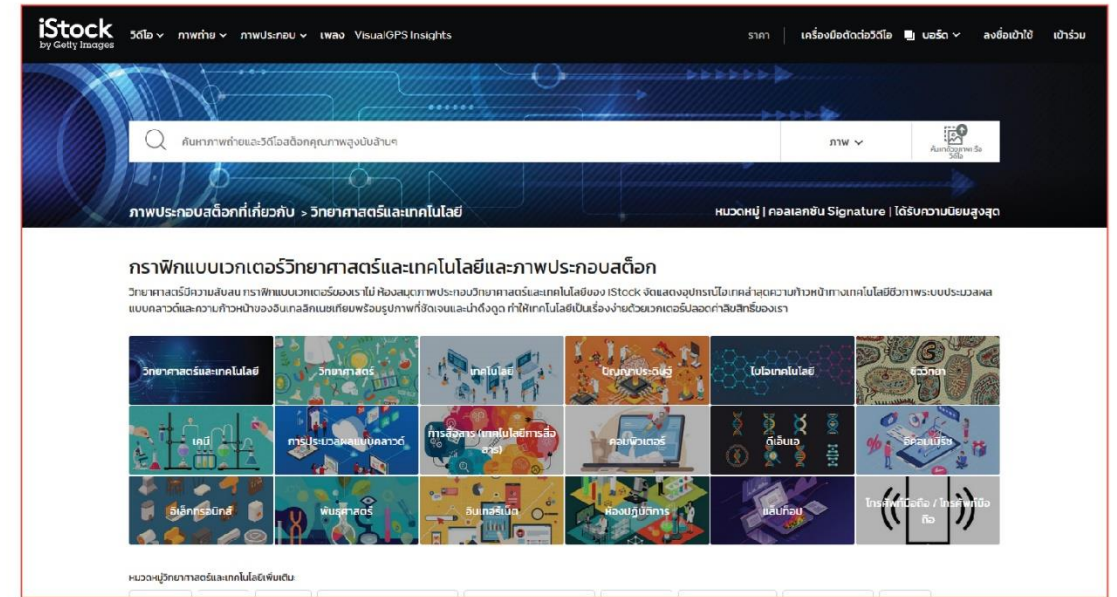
iStock by Getty Images

วิดีโอ ภาพถ่าย ภาพประกอบ เพลง VisualGPS Insights

ราคา | เครื่องมือตัดต่อวิดีโอ บอร์ด ลงชื่อเข้าใช้ เข้าร่วม

ค้นหาภาพถ่ายและวิดีโอสต็อกคุณภาพสูงนับล้านๆ

ภาพ

ค้นหาด้วยภาพหรือวิดีโอ

ภาพประกอบสต็อกที่เกี่ยวกับ > วิทยาศาสตร์และเทคโนโลยี

หมวดหมู่ | คอลเลกชัน Signature | ได้รับความนิยมสูงสุด

กราฟิกแบบเวกเตอร์วิทยาศาสตร์และเทคโนโลยีและภาพประกอบสต็อก

วิทยาศาสตร์มีความสับสน กราฟิกแบบเวกเตอร์ของเราไม่ ห้องสมุดภาพประกอบวิทยาศาสตร์และเทคโนโลยีของ iStock จัดแสดงอุปกรณ์ไฮเทคล่าสุดความก้าวหน้าทางเทคโนโลยีชีวภาพระบบประมวลผลแบบคลาวด์และความก้าวหน้าของอินเทอร์เน็ตเทียมพร้อมรูปภาพที่ชัดเจนและน่าดึงดูด ทำให้เทคโนโลยีเป็นเรื่องง่ายด้วยเวกเตอร์ปลอดค่าลิขสิทธิ์ของเรา

วิทยาศาสตร์และเทคโนโลยี
วิทยาศาสตร์
เทคโนโลยี
ปัญญาประดิษฐ์
ไบโอเทคโนโลยี
ชีววิทยา
เคมี
การประมวลผลแบบคลาวด์
การสื่อสาร (เทคโนโลยีการสื่อสาร)
คอมพิวเตอร์
ดีเอ็นเอ
อีคอมเมิร์ซ
อิเล็กทรอนิกส์
พันธุศาสตร์
อินเทอร์เน็ต
ห้องปฏิบัติการ
แล็ปท็อป
โทรศัพท์มือถือ / โทรศัพท์มือถือ

หมวดหมู่วิทยาศาสตร์และเทคโนโลยีเพิ่มเติม: